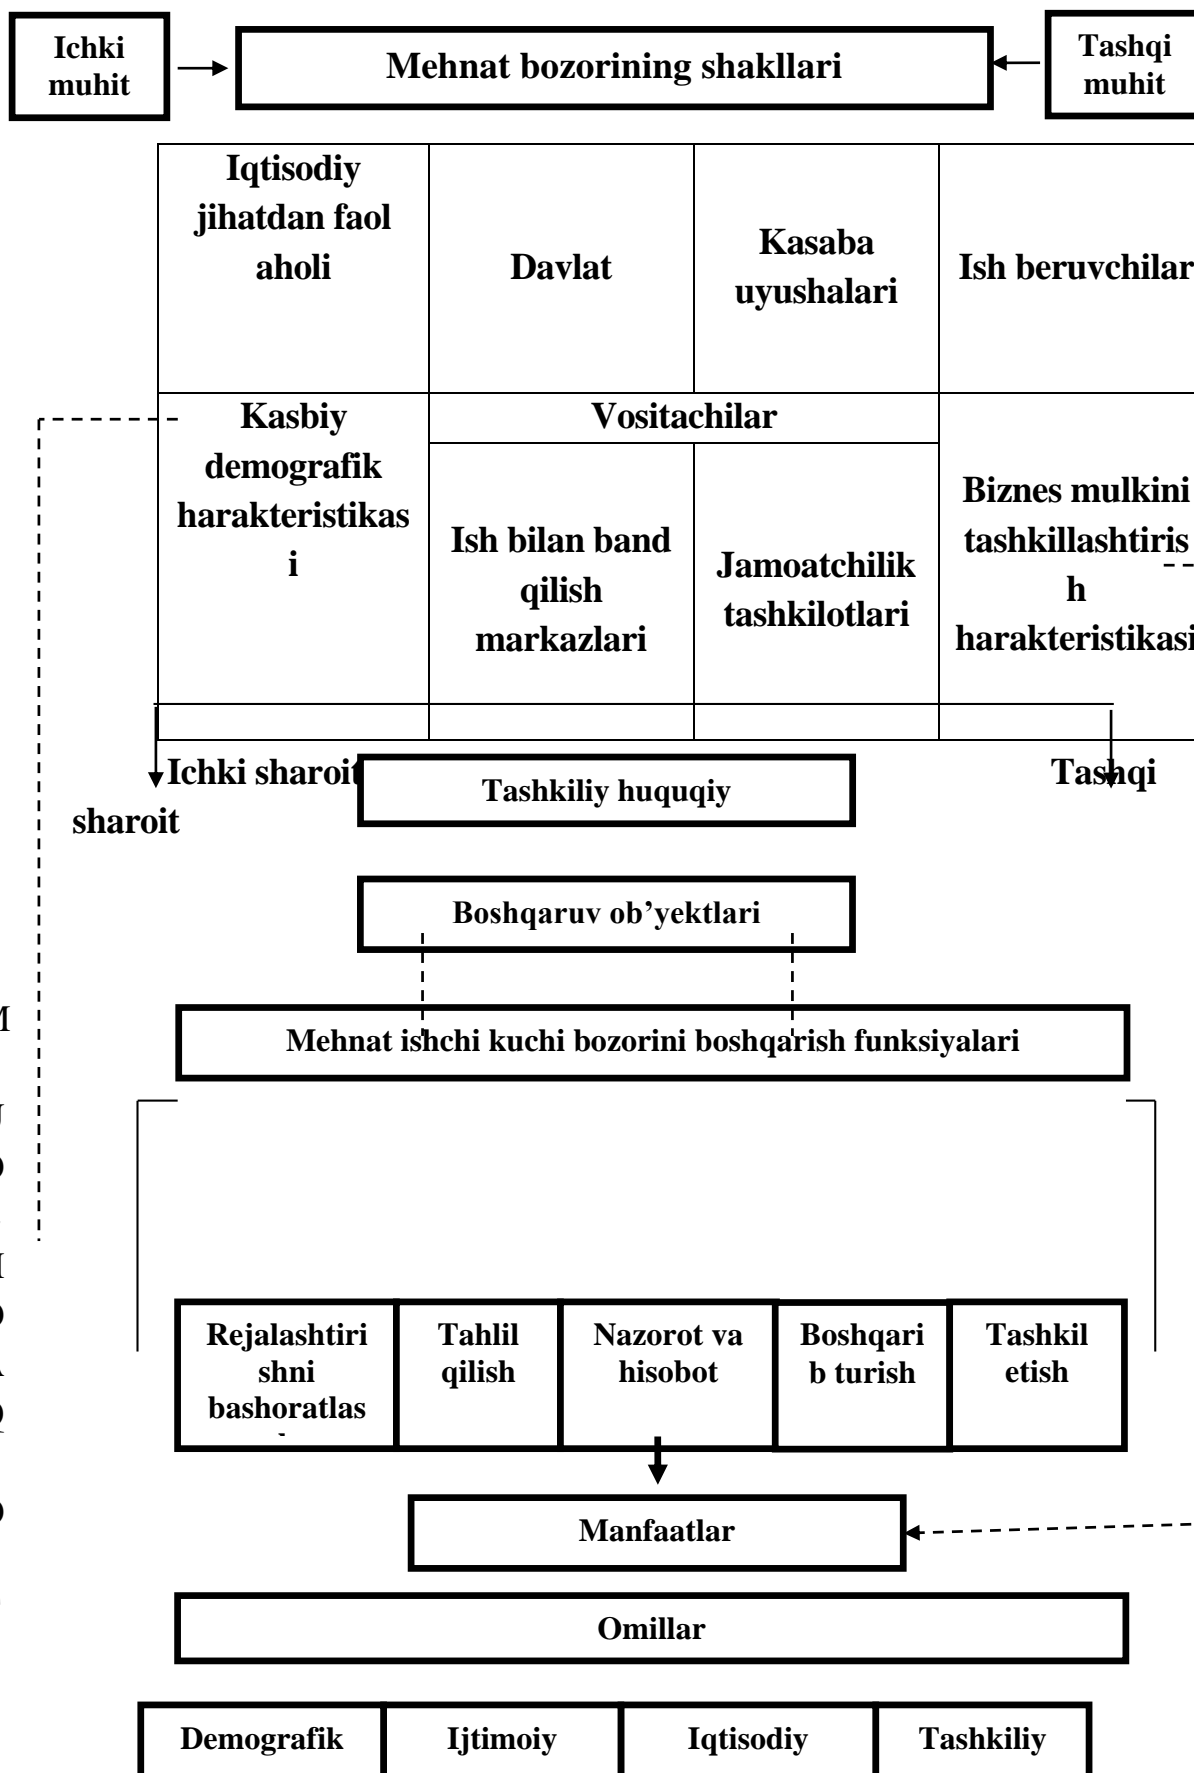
Ichki muhit

Mehnat bozorining shakllari

Tashqi muhit

| Iqtisodiy jihatdan faol aholi | Davlat | Kasaba uyushalari | Ish beruvchilar |
|---|---|---|---|
| Kasbiy demografik harakteristikasi | Vositachilar | | Biznes mulkini tashkillashtirish harakteristikasi |
| | Ish bilan band qilish markazlari | Jamoatchilik tashkilotlari | |
| | | | |

Ichki sharoit

Tashqi sharoit

Tashkiliy huquqiy

Boshqaruv ob'yektlari

Mehnat ishchi kuchi bozorini boshqarish funksiyalari

M
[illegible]

| Rejalashtirishni bashoratlas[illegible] | Tahlil qilish | Nazorot va hisobot | Boshqarib turish | Tashkil etish |
|---|---|---|---|---|

Manfaatlar

Omillar

| Demografik | Ijtimoiy | Iqtisodiy | Tashkiliy |
|---|---|---|---|